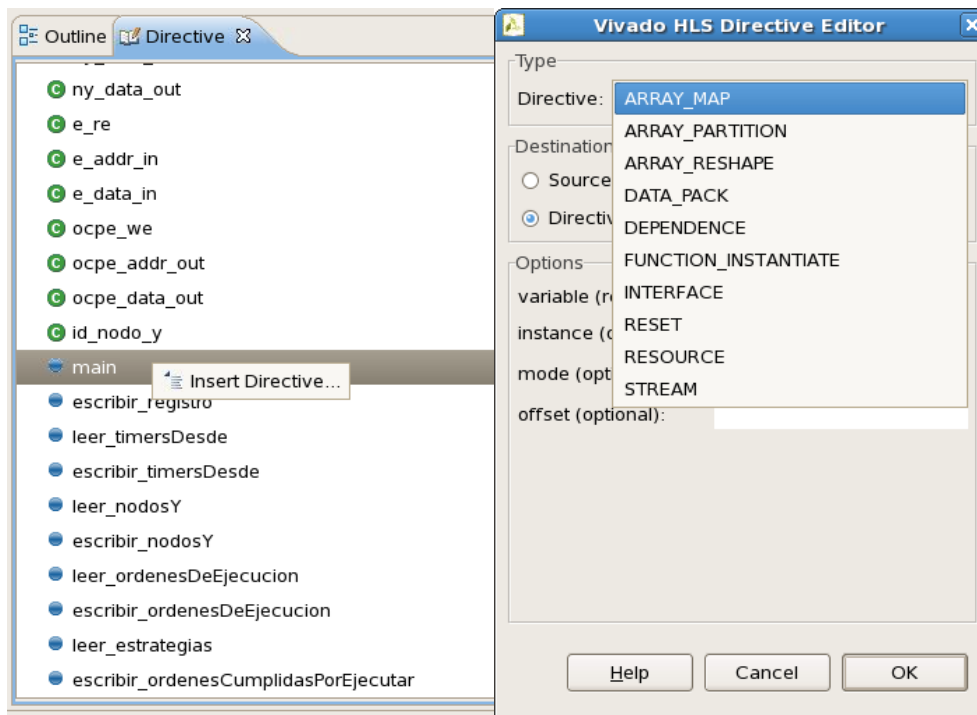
Outline Directive

ny_data_out
e_re
e_addr_in
e_data_in
ocpe_we
ocpe_addr_out
ocpe_data_out
id_nodo_y
main
Insert Directive...
escribir_registro
leer_timersDesde
escribir_timersDesde
leer_nodosY
escribir_nodosY
leer_ordenesDeEjecucion
escribir_ordenesDeEjecucion
leer_estrategias
escribir_ordenesCumplidasPorEjecutar

Vivado HLS Directive Editor

Type
Directive: ARRAY_MAP
ARRAY_PARTITION
ARRAY_RESHAPE
DATA_PACK
DEPENDENCE
FUNCTION_INSTANTIATE
INTERFACE
RESET
RESOURCE
STREAM

Destination
Source
Directiv

Options
variable (r
instance (c
mode (opt
offset (optional):

Help Cancel OK